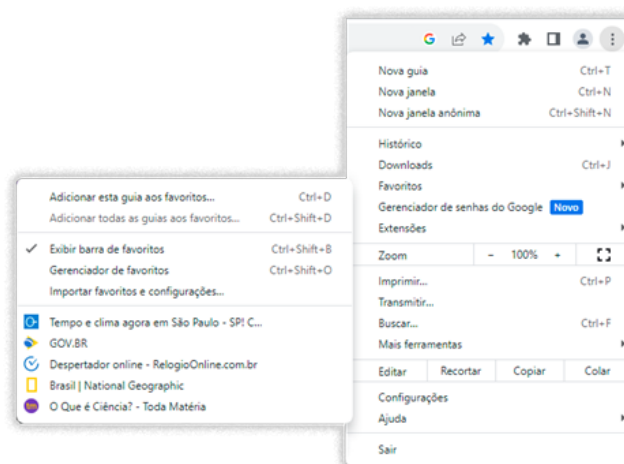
G

Nova guia Ctrl+T
Nova janela Ctrl+N
Nova janela anônima Ctrl+Shift+N

Histórico
Downloads Ctrl+J
Favoritos
Gerenciador de senhas do Google Novo
Extensões

Zoom - 100% +

Imprimir... Ctrl+P
Transmitir...
Buscar... Ctrl+F
Mais ferramentas

Editar Recortar Copiar Colar

Configurações
Ajuda

Sair

Adicionar esta guia aos favoritos... Ctrl+D
Adicionar todas as guias aos favoritos... Ctrl+Shift+D

Exibir barra de favoritos Ctrl+Shift+B
Gerenciador de favoritos Ctrl+Shift+O
Importar favoritos e configurações...

Tempo e clima agora em São Paulo - SP! C...
GOV.BR
Despertador online - RelogioOnline.com.br
Brasil | National Geographic
O Que é Ciência? - Toda Matéria